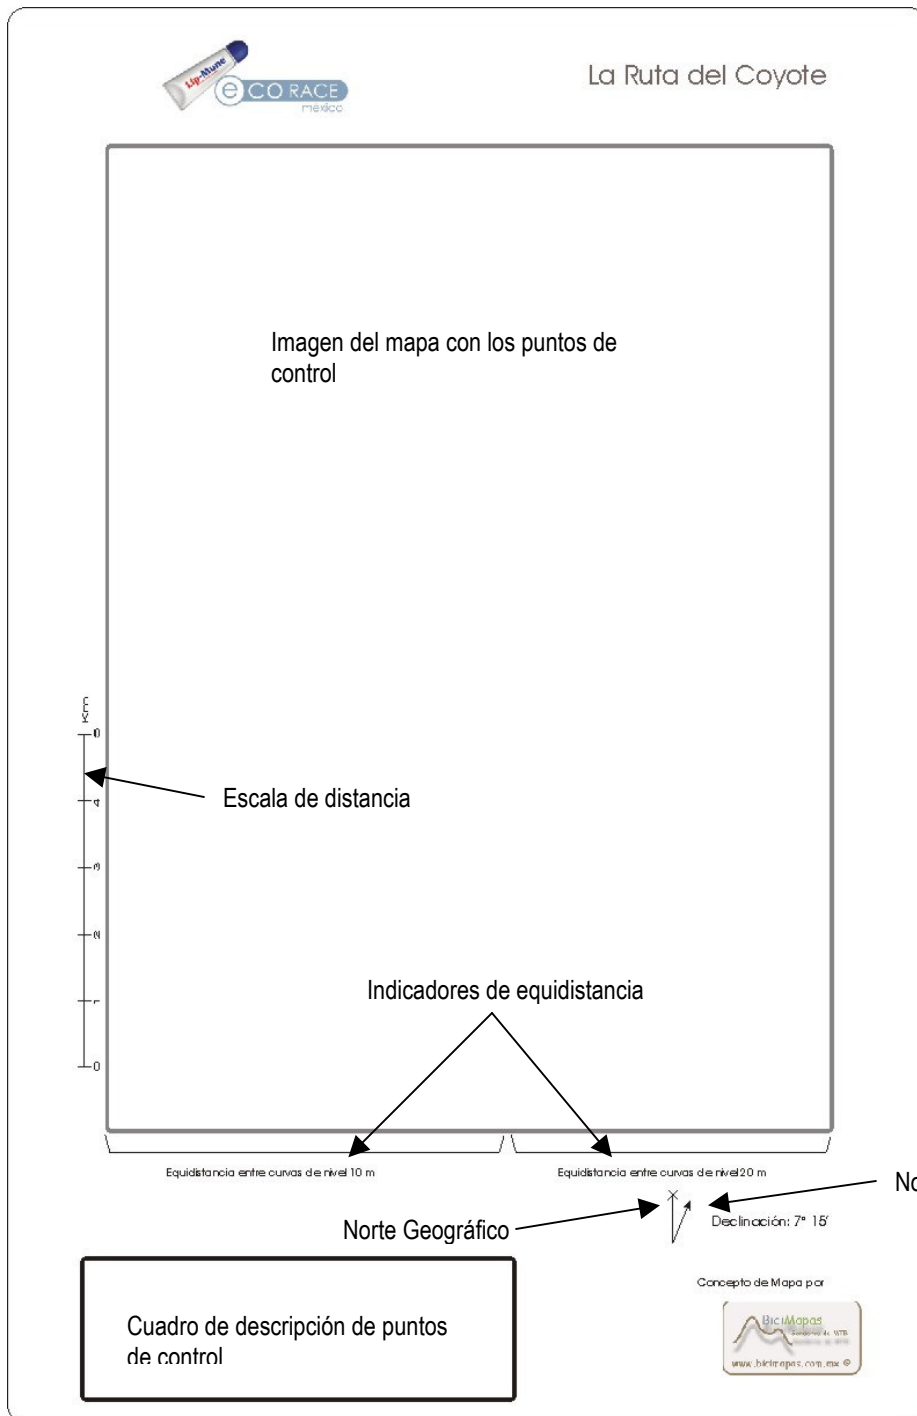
Lip-Mune
eCO RACE
méxico

La Ruta del Coyote

Imagen del mapa con los puntos de control

Km
0
1
2
3
4
0

Escala de distancia

Indicadores de equidistancia

Equidistancia entre curvas de nivel 10 m

Equidistancia entre curvas de nivel 20 m

No

Norte Geográfico

Declinación: 7° 15'

Concepto de Mapa por

BiciMapas
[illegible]
www.bicimapas.com.mx ©

Cuadro de descripción de puntos de control